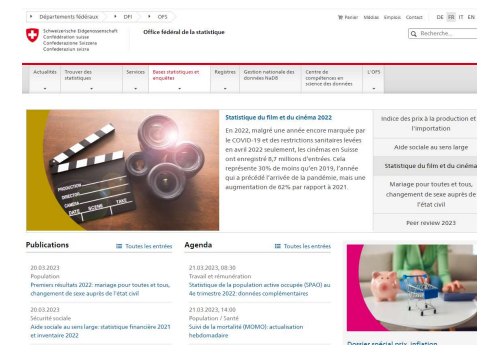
Départements fédéraux > DFI > OFS

Renter Médias Emplois Contact DE FR IT EN

Schweizerische Eidgenossenschaft
Confédération suisse
Confederazione Svizzera
Confederaziun svizra

Office fédéral de la statistique

Recherche...

Actualités | Trouver des statistiques | Services | Bases statistiques et enquêtes | Registres | Gestion nationale des données NaDB | Centre de compétences en science des données | L'OFS

PRODUCTION
DIRECTOR
CAMERA
DATE SCENE TAKE

Statistique du film et du cinéma 2022

En 2022, malgré une année encore marquée par le COVID-19 et des restrictions sanitaires levées en avril 2022 seulement, les cinémas en Suisse ont enregistré 8,7 millions d'entrées. Cela représente 30% de moins qu'en 2019, l'année qui a précédé l'arrivée de la pandémie, mais une augmentation de 62% par rapport à 2021.

Indice des prix à la production et l'importation

Aide sociale au sens large

Statistique du film et du cinéma

Mariage pour toutes et tous, changement de sexe auprès de l'état civil

Peer review 2023

Publications

Toutes les entrées

20.03.2023
Population
Premiers résultats 2022: mariage pour toutes et tous, changement de sexe auprès de l'état civil

20.03.2023
Sécurité sociale
Aide sociale au sens large: statistique financière 2021 et inventaire 2022

Agenda

Toutes les entrées

21.03.2023, 08:30
Travail et rémunération
Statistique de la population active occupée (SPAO) au 4e trimestre 2022: données complémentaires

21.03.2023, 14:00
Population / Santé
Suivi de la mortalité (MOMO): actualisation hebdomadaire

Dossier spécial prix, inflation